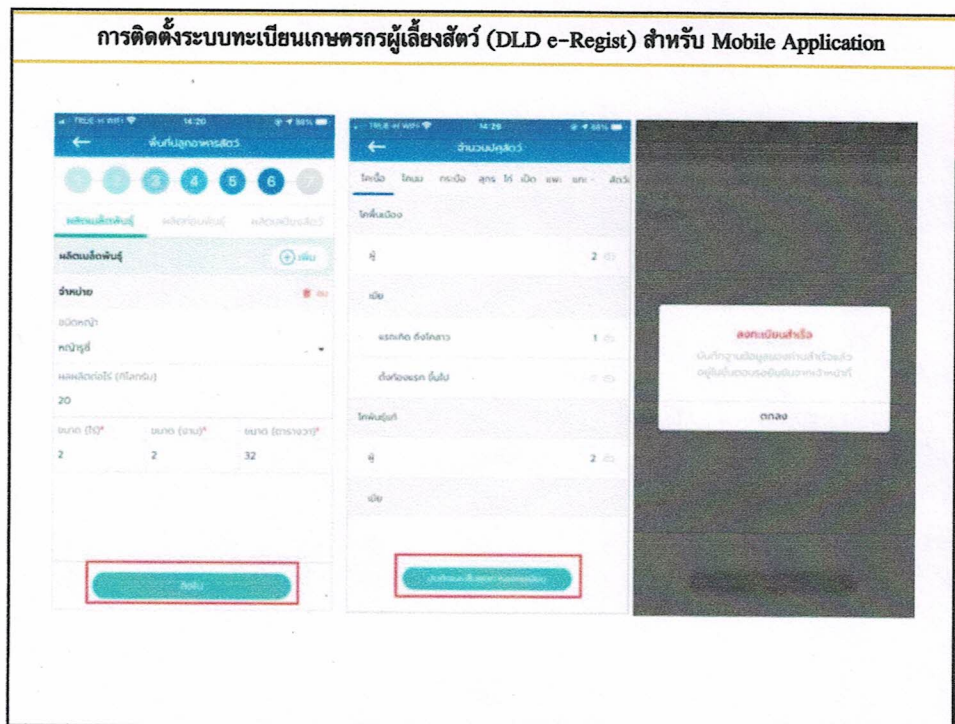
การติดตั้งระบบทะเบียนเกษตรกรผู้เลี้ยงสัตว์ (DLD e-Regist) สำหรับ Mobile Application

TRUE-H WiFi 14:20 98%
พื้นที่ปลูกอาหารสัตว์
1 2 3 4 5 6 7
ผลิตเมล็ดพันธุ์ ผลิตท่อนพันธุ์ ผลิตเสบียงสัตว์
ผลิตเมล็ดพันธุ์ เพิ่ม
จำหน่าย ลบ
ชนิดหญ้า
หญ้ารูซี่
ผลผลิตต่อไร่ (กิโลกรัม)
20
ขนาด (ไร่)* ขนาด (งาน)* ขนาด (ตารางวา)*
2 2 32
ถัดไป

TRUE-H WiFi 14:29 88%
จำนวนปศุสัตว์
โคเนื้อ โคนม กระบือ สุกร ไก่ เป็ด แพะ แกะ สัตว์
โคพื้นเมือง
ผู้ 2 ตัว
เมีย
แรกเกิด ถึงโคสาว 1 ตัว
ตั้งท้องแรก ขึ้นไป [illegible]
โคพันธุ์แท้
ผู้ 2 ตัว
เมีย
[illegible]

ลงทะเบียนสำเร็จ
บันทึกฐานข้อมูลของท่านสำเร็จแล้ว อยู่ในขั้นตอนรอยืนยันจากเจ้าหน้าที่
ตกลง